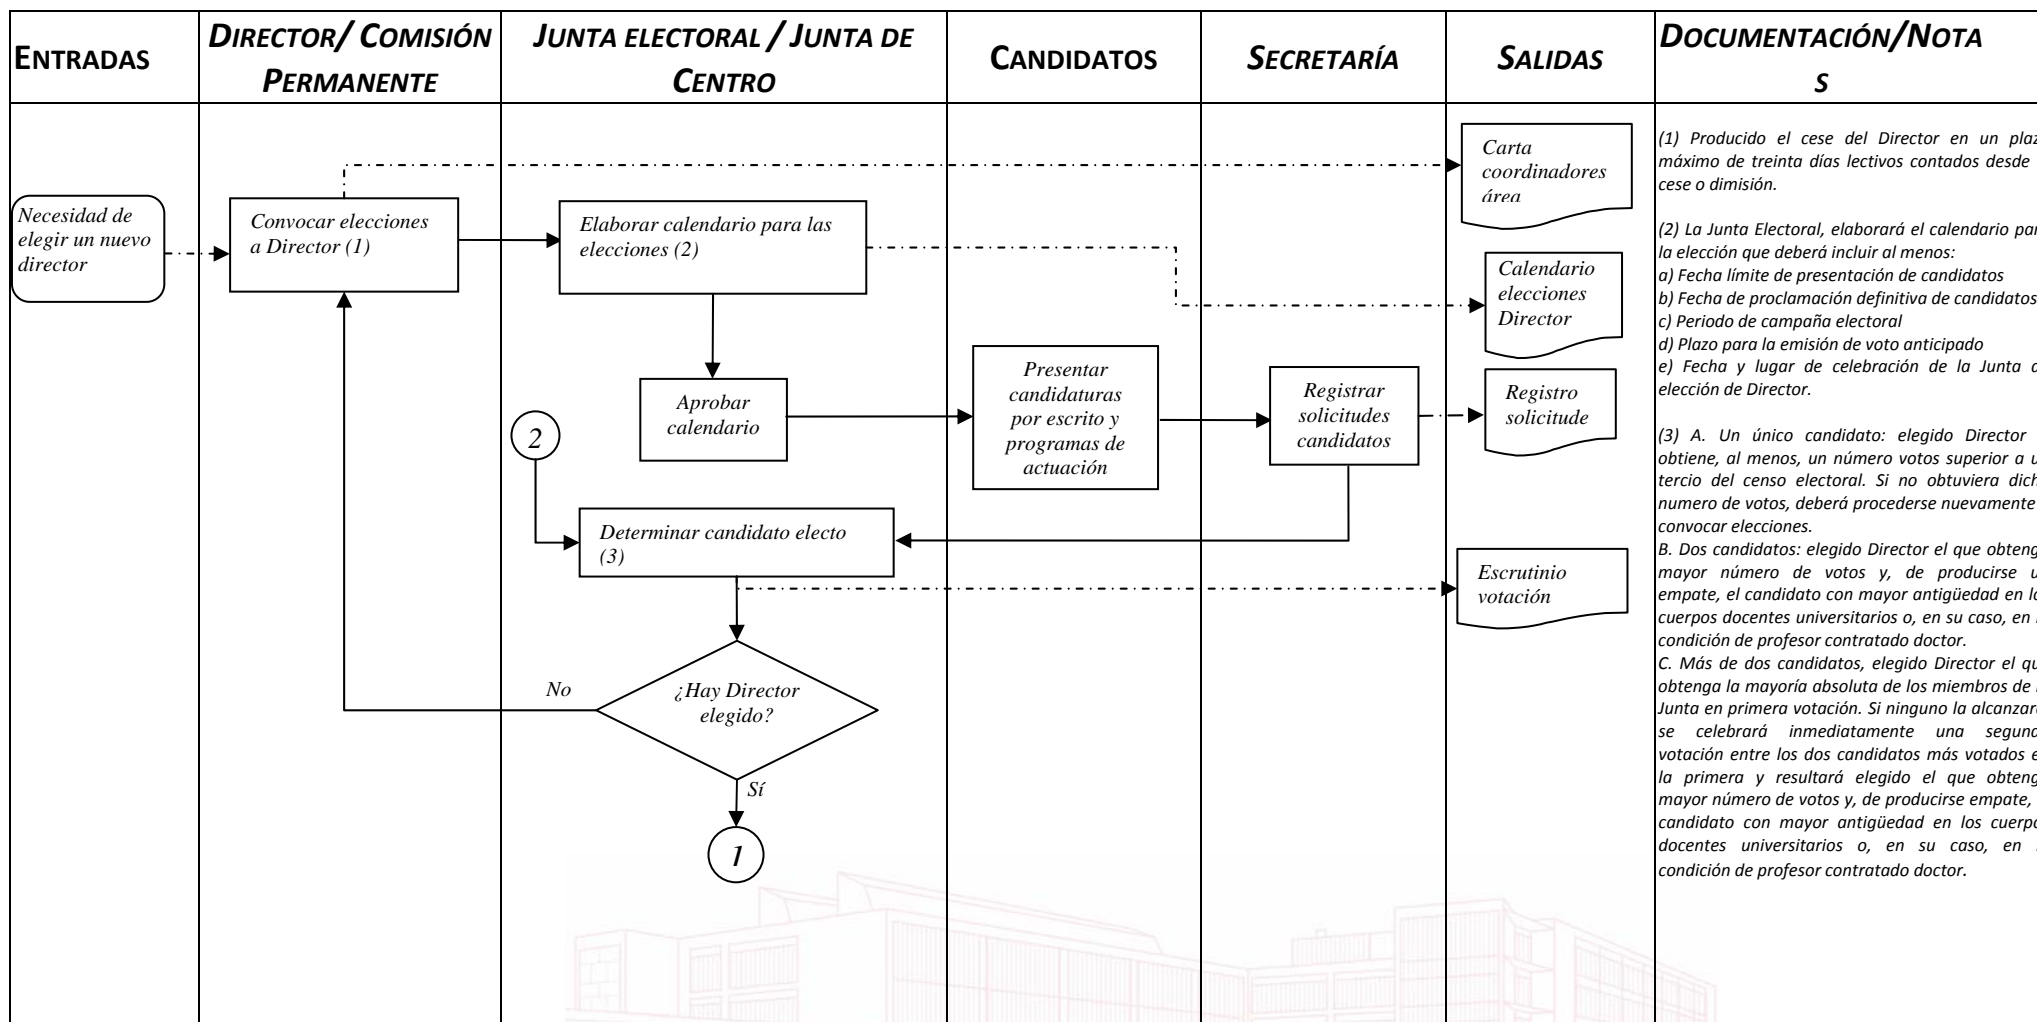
| ENTRADAS | DIRECTOR/ COMISIÓN PERMANENTE | JUNTA ELECTORAL / JUNTA DE CENTRO | CANDIDATOS | SECRETARÍA | SALIDAS | DOCUMENTACIÓN/NOTA S |
|---|---|---|---|---|---|---|

Necesidad de elegir un nuevo director

Convocar elecciones a Director (1)

Elaborar calendario para las elecciones (2)

Aprobar calendario

Presentar candidaturas por escrito y programas de actuación

Registrar solicitudes candidatos

2

Determinar candidato electo (3)

No

¿Hay Director elegido?

Sí

1

Carta coordinadores área

Calendario elecciones Director

Registro solicitude

Escrutinio votación

(1) Producido el cese del Director en un plaz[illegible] máximo de treinta días lectivos contados desde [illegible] cese o dimisión.

(2) La Junta Electoral, elaborará el calendario par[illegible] la elección que deberá incluir al menos:
a) Fecha límite de presentación de candidatos
b) Fecha de proclamación definitiva de candidatos
c) Periodo de campaña electoral
d) Plazo para la emisión de voto anticipado
e) Fecha y lugar de celebración de la Junta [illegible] elección de Director.

(3) A. Un único candidato: elegido Director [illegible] obtiene, al menos, un número votos superior a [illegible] tercio del censo electoral. Si no obtuviera dich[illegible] numero de votos, deberá procederse nuevamente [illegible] convocar elecciones.
B. Dos candidatos: elegido Director el que obteng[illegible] mayor número de votos y, de producirse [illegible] empate, el candidato con mayor antigüedad en l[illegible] cuerpos docentes universitarios o, en su caso, en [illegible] condición de profesor contratado doctor.
C. Más de dos candidatos, elegido Director el qu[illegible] obtenga la mayoría absoluta de los miembros de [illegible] Junta en primera votación. Si ninguno la alcanzar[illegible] se celebrará inmediatamente una segund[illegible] votación entre los dos candidatos más votados e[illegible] la primera y resultará elegido el que obteng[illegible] mayor número de votos y, de producirse empate, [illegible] candidato con mayor antigüedad en los cuerp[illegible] docentes universitarios o, en su caso, en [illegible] condición de profesor contratado doctor.